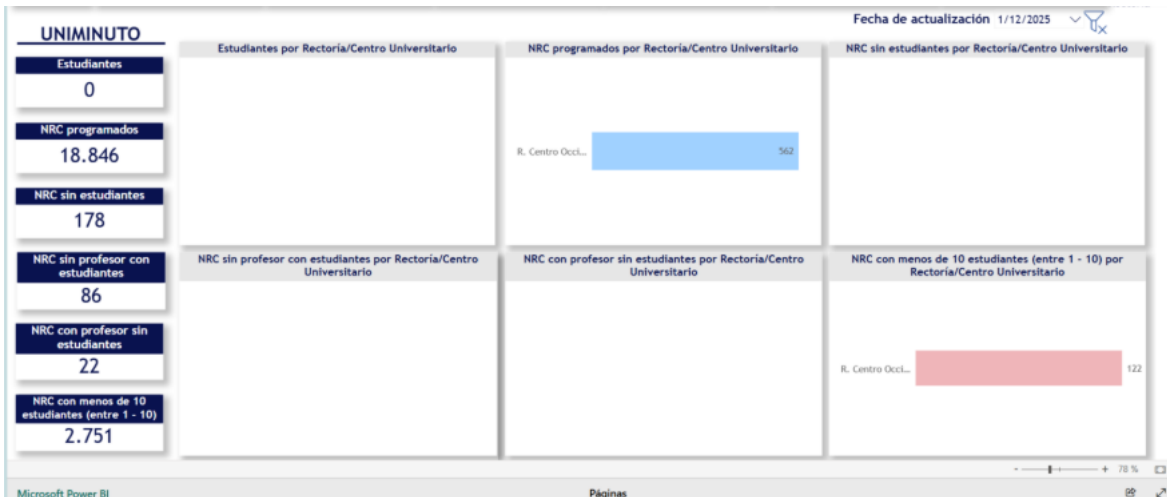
UNIMINUTO

Fecha de actualización 1/12/2025

Estudiantes
0

NRC programados
18.846

NRC sin estudiantes
178

NRC sin profesor con estudiantes
86

NRC con profesor sin estudiantes
22

NRC con menos de 10 estudiantes (entre 1 - 10)
2.751

Estudiantes por Rectoría/Centro Universitario

NRC programados por Rectoría/Centro Universitario

R. Centro Occi... 562

NRC sin estudiantes por Rectoría/Centro Universitario

NRC sin profesor con estudiantes por Rectoría/Centro Universitario

NRC con profesor sin estudiantes por Rectoría/Centro Universitario

NRC con menos de 10 estudiantes (entre 1 - 10) por Rectoría/Centro Universitario

R. Centro Occi... 122

+ 78 %

Microsoft Power BI

Páginas